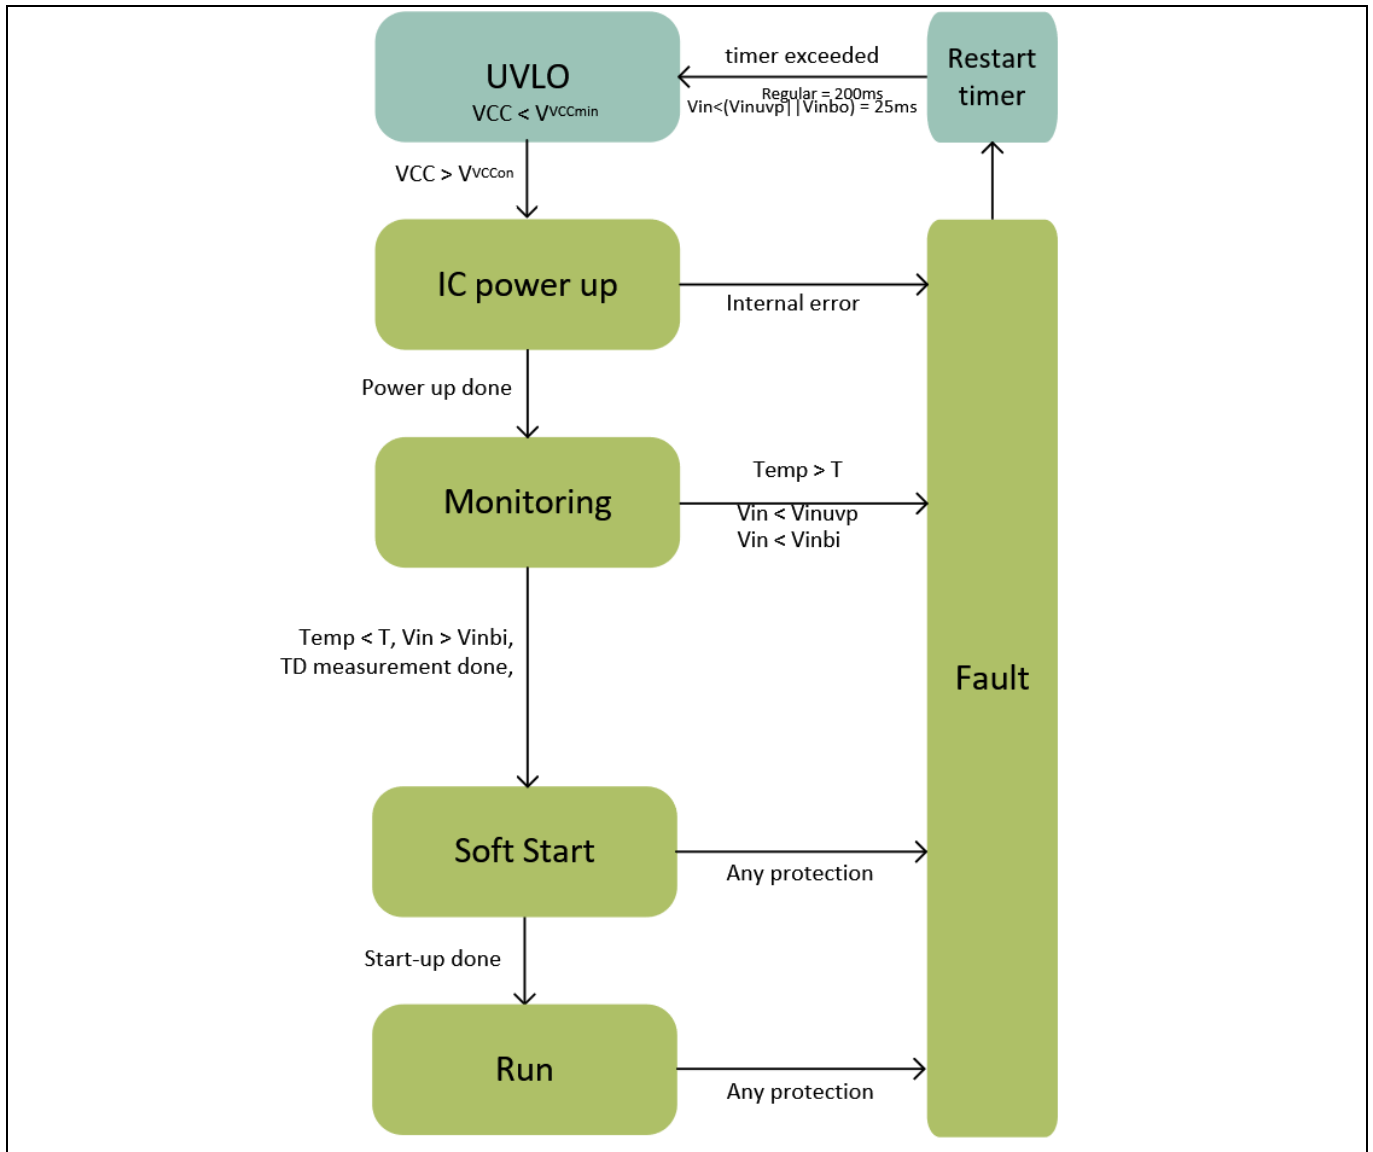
UVLO
VCC < $V_{VCCmin}$

timer exceeded
Regular = 200ms
Vin<(Vinuvp) | (Vinbo) = 25ms

Restart timer

VCC > $V_{VCCon}$

IC power up

Internal error

Power up done

Monitoring

Temp > T
Vin < Vinuvp
Vin < Vinbi

Temp < T, Vin > Vinbi,
TD measurement done,

Fault

Soft Start

Any protection

Start-up done

Run

Any protection